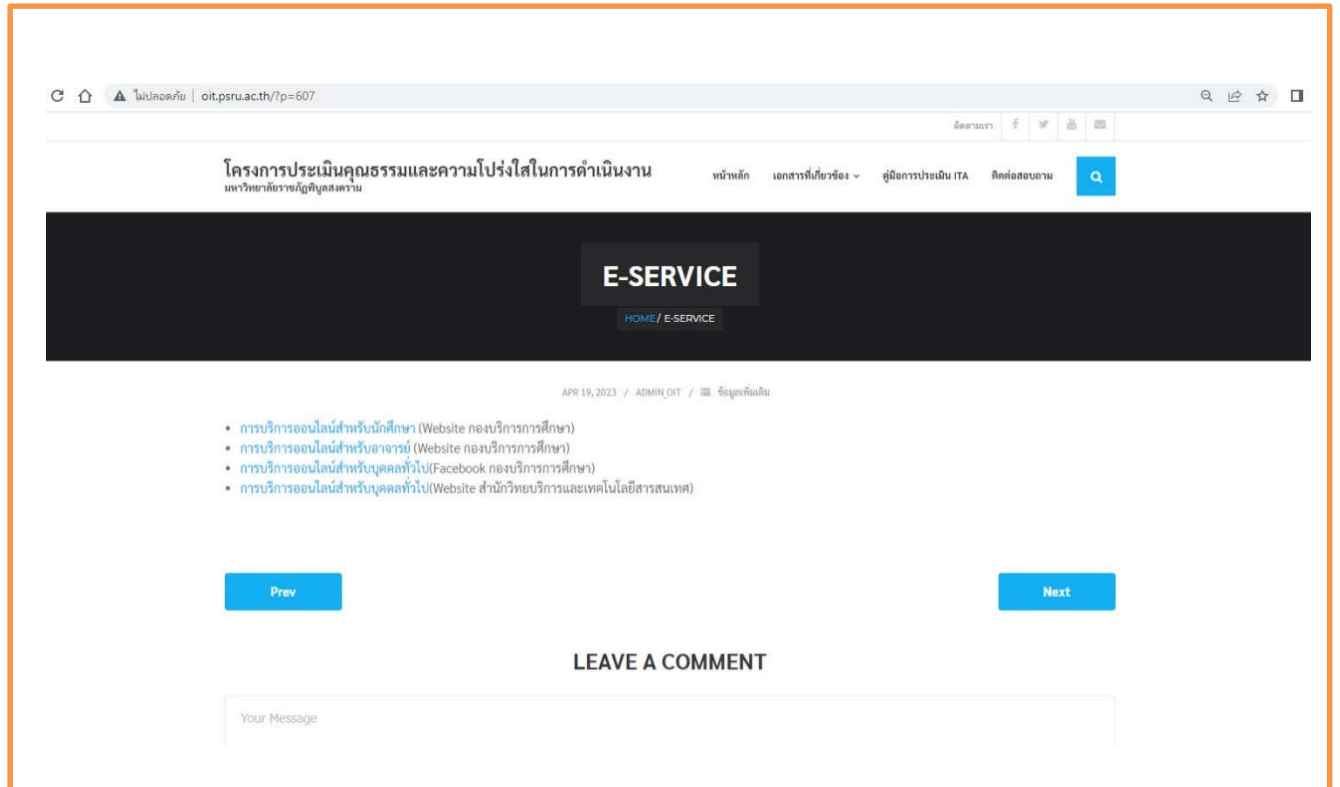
ไม่ปลอดภัย | oit.psru.ac.th/?p=607

ติดตามเรา

โครงการประเมินคุณธรรมและความโปร่งใสในการดำเนินงาน
มหาวิทยาลัยราชภัฏพิบูลสงคราม

หน้าหลัก เอกสารที่เกี่ยวข้อง คู่มือการประเมิน ITA ติดต่อสอบถาม

E-SERVICE

HOME / E-SERVICE

APR 19, 2023 / ADMIN OIT / ข้อมูลเพิ่มเติม

- การบริการออนไลน์สำหรับนักศึกษา (Website กองบริการการศึกษา)
- การบริการออนไลน์สำหรับอาจารย์ (Website กองบริการการศึกษา)
- การบริการออนไลน์สำหรับบุคคลทั่วไป(Facebook กองบริการการศึกษา)
- การบริการออนไลน์สำหรับบุคคลทั่วไป(Website สำนักวิทยบริการและเทคโนโลยีสารสนเทศ)

Prev

Next

LEAVE A COMMENT

Your Message